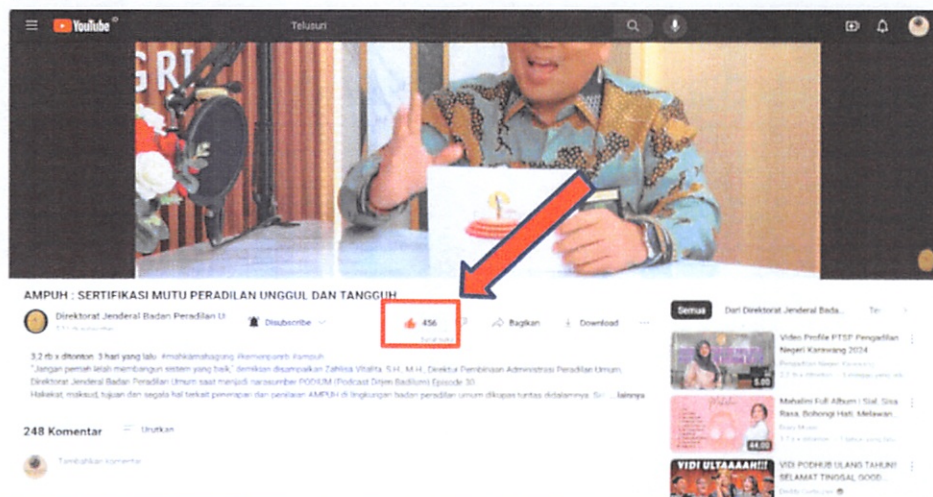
YouTube

Telusuri

GRI

AMPUH : SERTIFIKASI MUTU PERADILAN UNGGUL DAN TANGGUH

Direktorat Jenderal Badan Peradilan U

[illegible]

Disubscribe

456

Bagikan

Download

3,2 rb x ditonton 3 hari yang lalu #mahkamahagung #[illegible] #ampuh

"Jangan pernah lelah membangun sistem yang baik," demikian disampaikan Zahlisa Vitalita, S.H., M.H., Direktur Pembinaan Administrasi Peradilan Umum, Direktorat Jenderal Badan Peradilan Umum saat menjadi narasumber PODIUM (Podcast Dirjen Badilum) Episode 30.

Hakekat, maksud, tujuan dan segala hal terkait penerapan dan penilaian AMPUH di lingkungan badan peradilan umum dikupas tuntas didalamnya. S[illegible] ...lainnya

248 Komentar

Urutkan

Tambahkan komentar...

Semua

Dari Direktorat Jenderal Bada...

Te

Video Profile PTSP Pengadilan Negeri Karawang 2024

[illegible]

5:00

Mahalini Full Album | Sial, Sisa Rasa, Bohongi Hati, Melawan...

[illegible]

44:00

VIDI ULTAAAAH!!!

VIDI PODHUB ULANG TAHUN! SELAMAT TINGGAL GOOD...

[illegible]